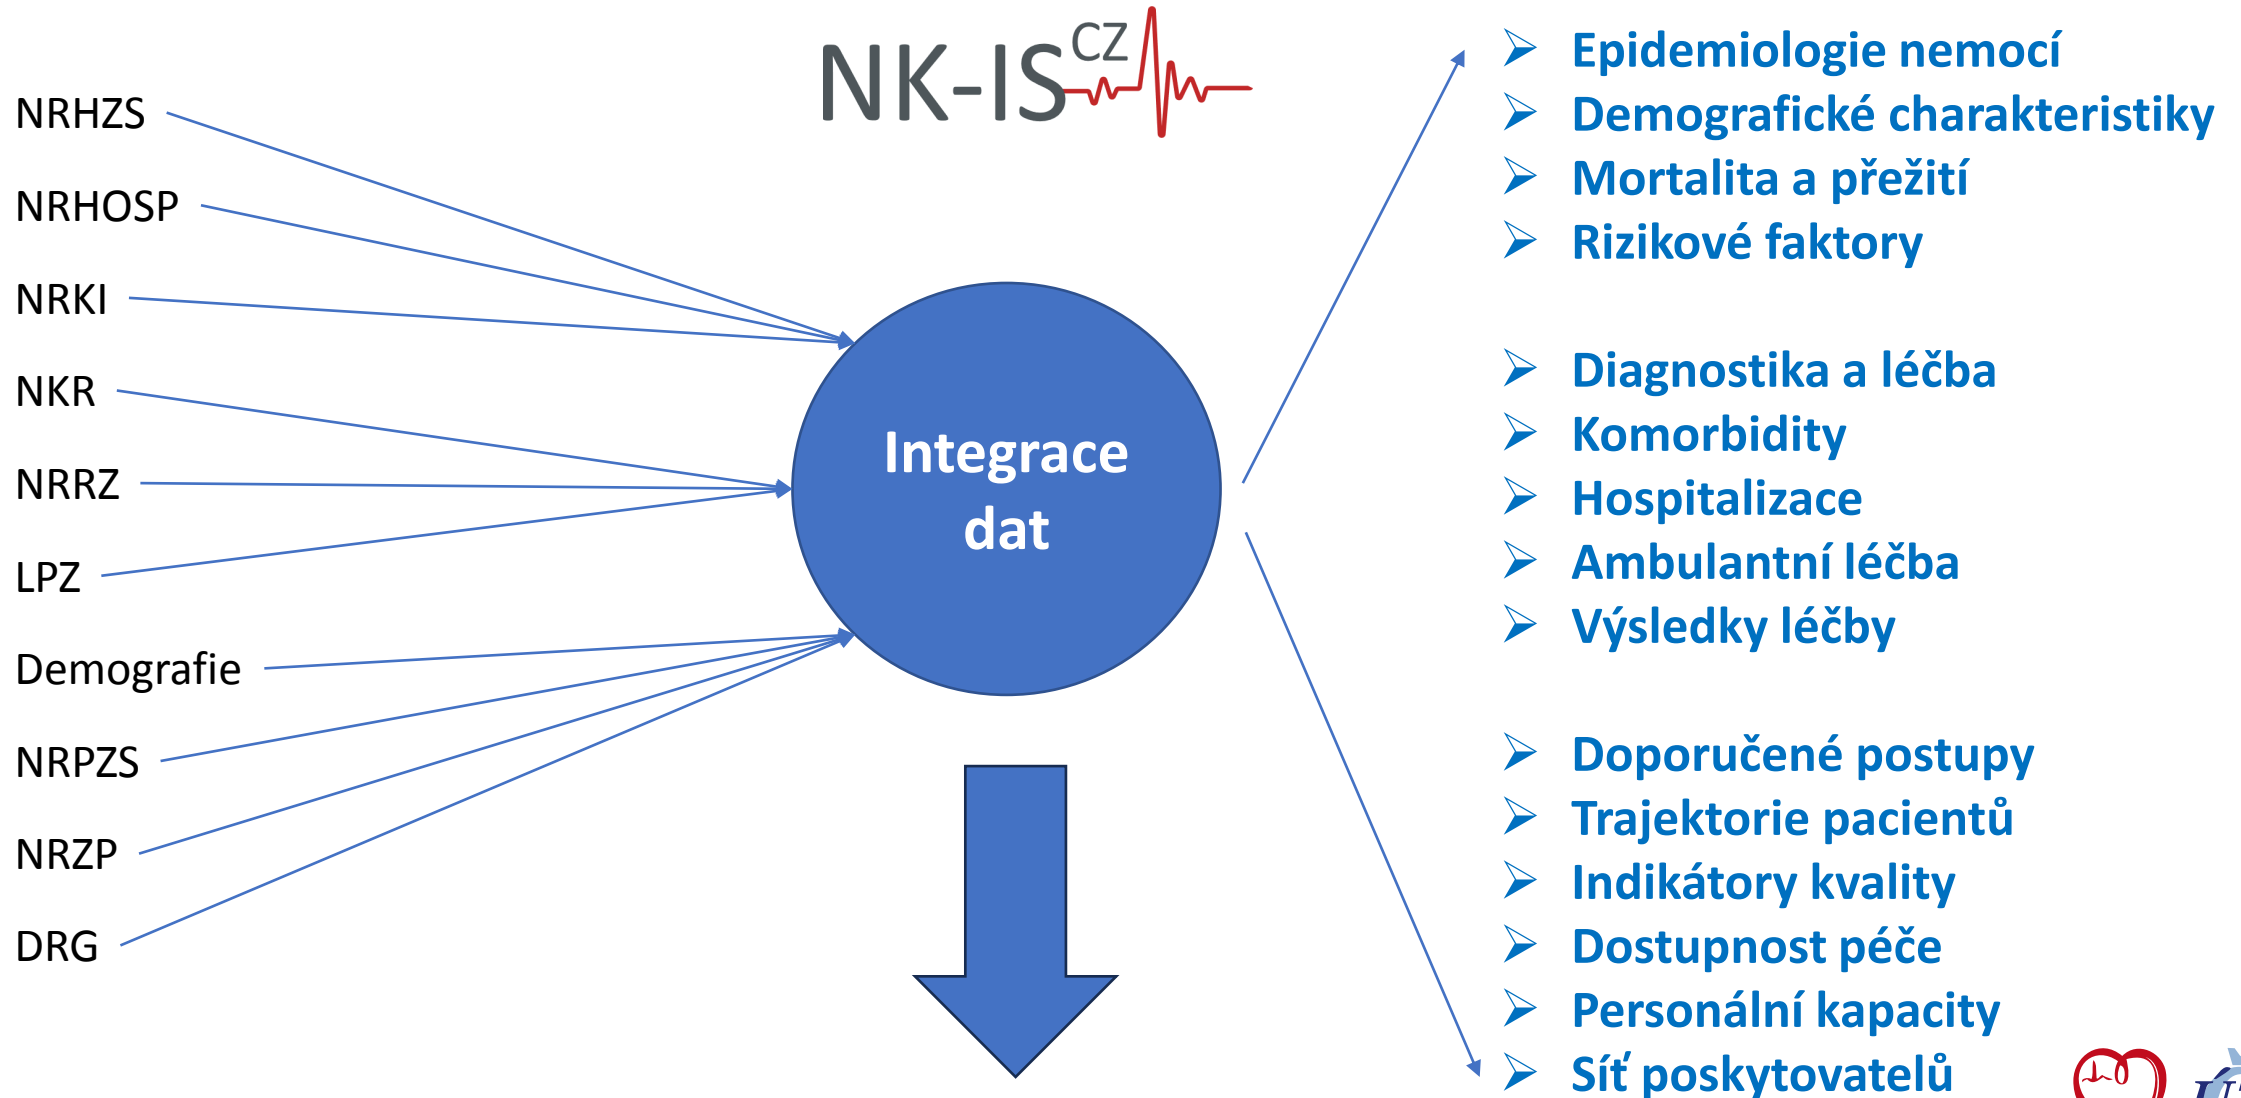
NK-IS CZ

NRHZS
NRHOSP
NRKI
NKR
NRRZ
LPZ
Demografie
NRPZS
NRZP
DRG

Integrace dat

➢ Epidemiologie nemocí
➢ Demografické charakteristiky
➢ Mortalita a přežití
➢ Rizikové faktory

➢ Diagnostika a léčba
➢ Komorbidity
➢ Hospitalizace
➢ Ambulantní léčba
➢ Výsledky léčby

➢ Doporučené postupy
➢ Trajektorie pacientů
➢ Indikátory kvality
➢ Dostupnost péče
➢ Personální kapacity
➢ Síť poskytovatelů